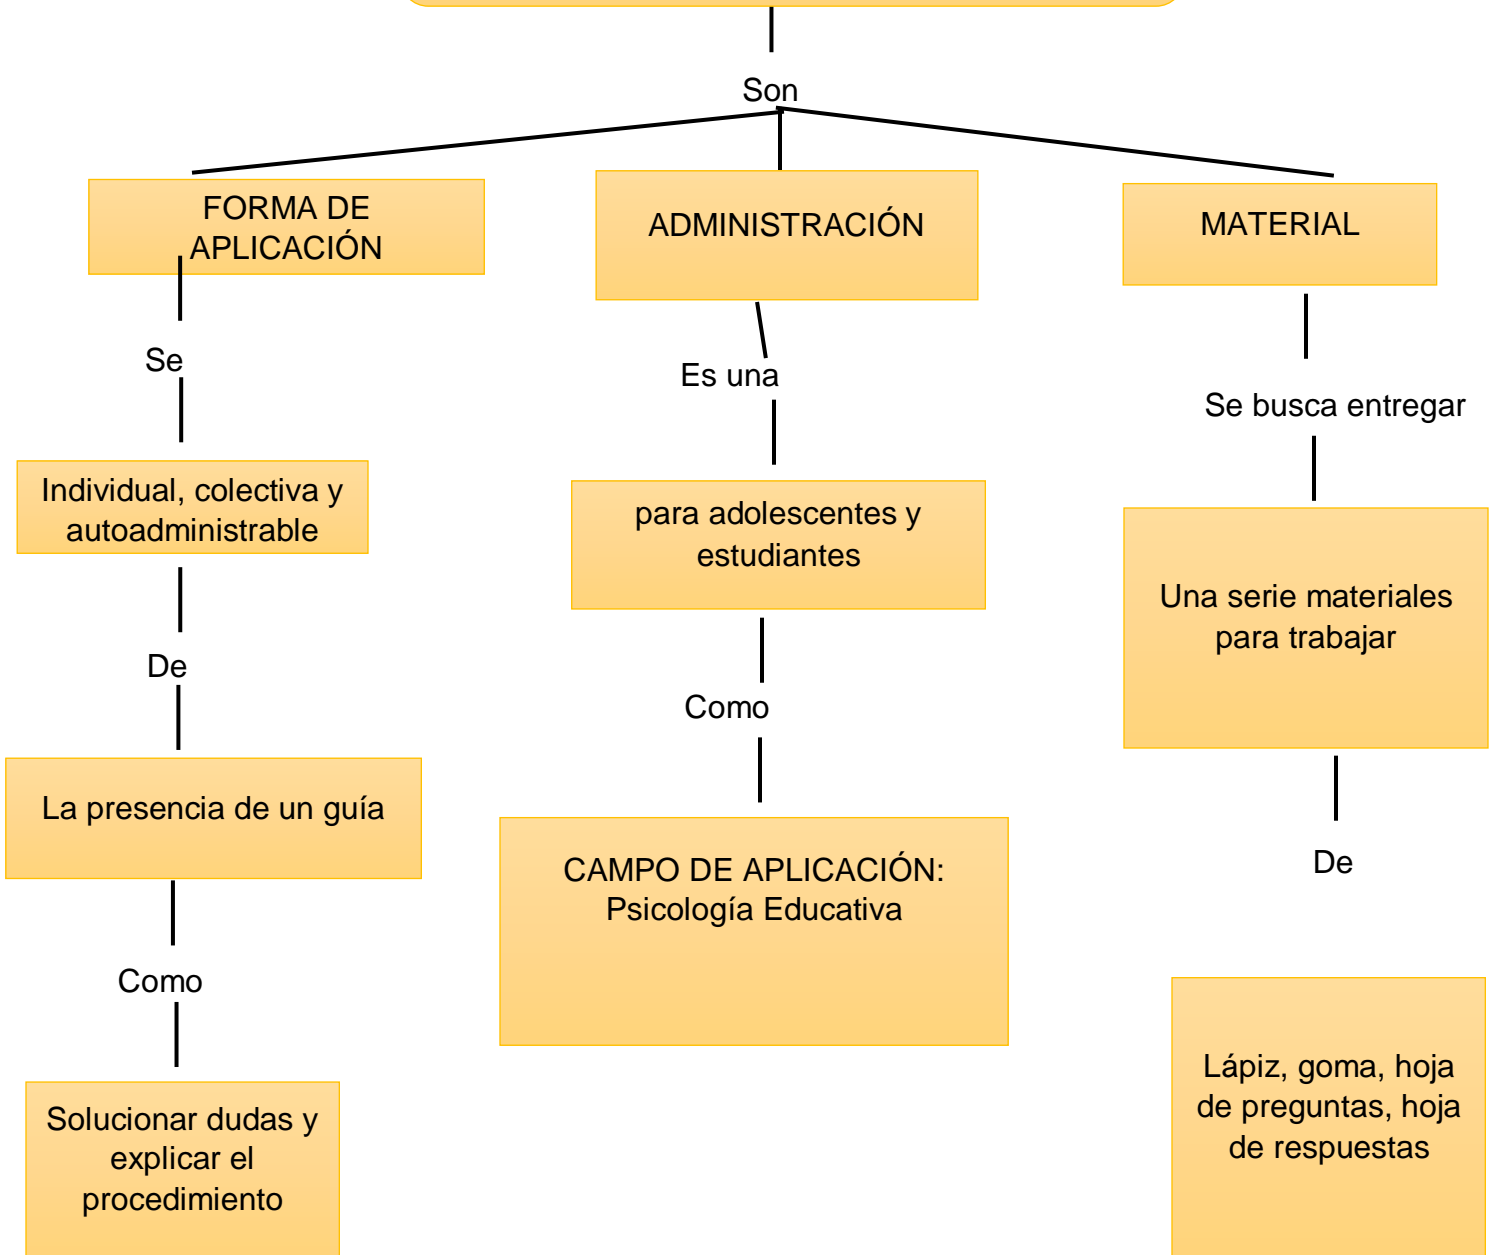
Son

FORMA DE APLICACIÓN

ADMINISTRACIÓN

MATERIAL

Se

Individual, colectiva y autoadministrable

De

La presencia de un guía

Como

Solucionar dudas y explicar el procedimiento

Es una

para adolescentes y estudiantes

Como

CAMPO DE APLICACIÓN: Psicología Educativa

Se busca entregar

Una serie materiales para trabajar

De

Lápiz, goma, hoja de preguntas, hoja de respuestas